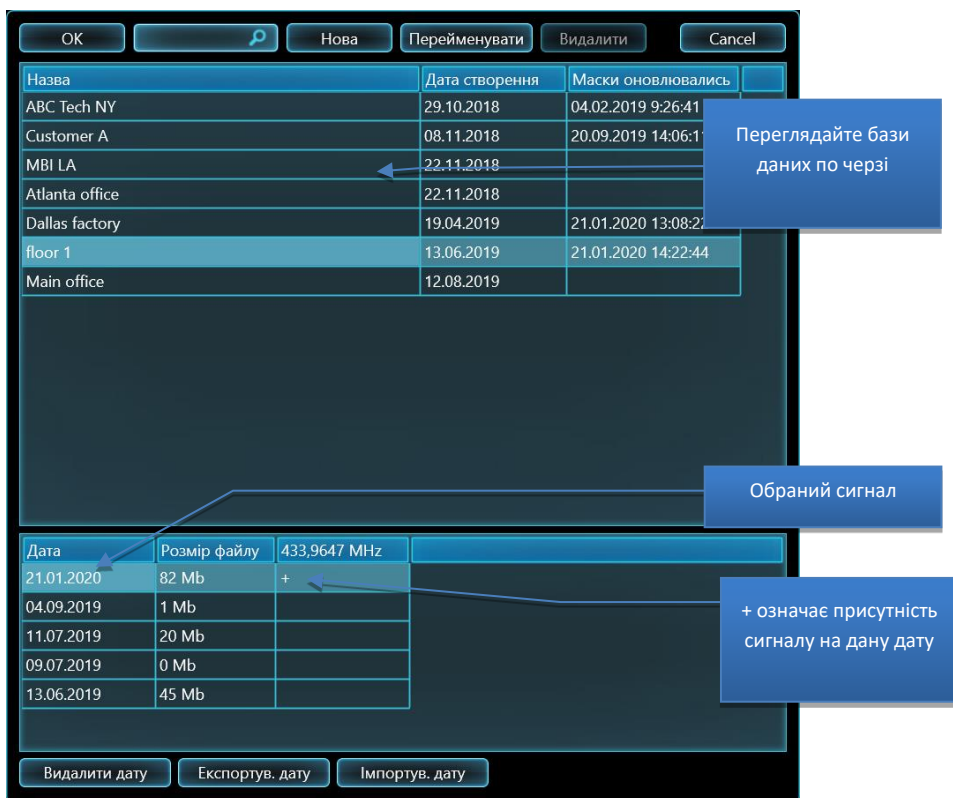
OK Нова Перейменувати Видалити Cancel

| Назва | Дата створення | Маски оновлювались |
|---|---|---|
| ABC Tech NY | 29.10.2018 | 04.02.2019 9:26:41 |
| Customer A | 08.11.2018 | 20.09.2019 14:06:1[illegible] |
| MBI LA | 22.11.2018 | |
| Atlanta office | 22.11.2018 | |
| Dallas factory | 19.04.2019 | 21.01.2020 13:08:2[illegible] |
| floor 1 | 13.06.2019 | 21.01.2020 14:22:44 |
| Main office | 12.08.2019 | |

Переглядайте бази даних по черзі

Обраний сигнал

| Дата | Розмір файлу | 433,9647 MHz |
|---|---|---|
| 21.01.2020 | 82 Mb | + |
| 04.09.2019 | 1 Mb | |
| 11.07.2019 | 20 Mb | |
| 09.07.2019 | 0 Mb | |
| 13.06.2019 | 45 Mb | |

+ означає присутність сигналу на дану дату

Видалити дату Експортув. дату Імпортув. дату